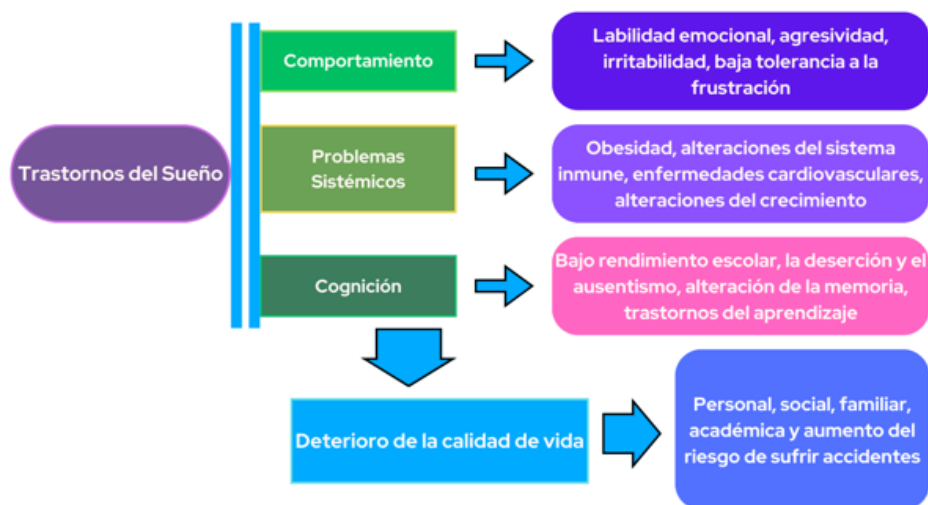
Trastornos del Sueño

Comportamiento

Labilidad emocional, agresividad, irritabilidad, baja tolerancia a la frustración

Problemas Sistémicos

Obesidad, alteraciones del sistema inmune, enfermedades cardiovasculares, alteraciones del crecimiento

Cognición

Bajo rendimiento escolar, la deserción y el ausentismo, alteración de la memoria, trastornos del aprendizaje

Deterioro de la calidad de vida

Personal, social, familiar, académica y aumento del riesgo de sufrir accidentes